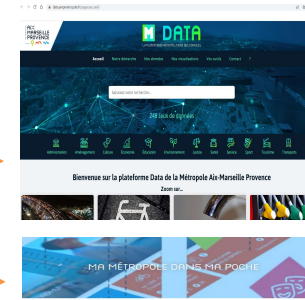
AIX MARSEILLE PROVENCE

DATA

Accueil Notre démarche Nos données Nos visualisations Vos outils Contact

248 Jeux de données

Administration Aménagement Culture Économie Éducation Environnement Justice Santé Service Sport Tourisme Transports

Bienvenue sur la plateforme Data de la Métropole Aix-Marseille Provence

Zoom sur...

MA MÉTROPOLE DANS MA POCHE